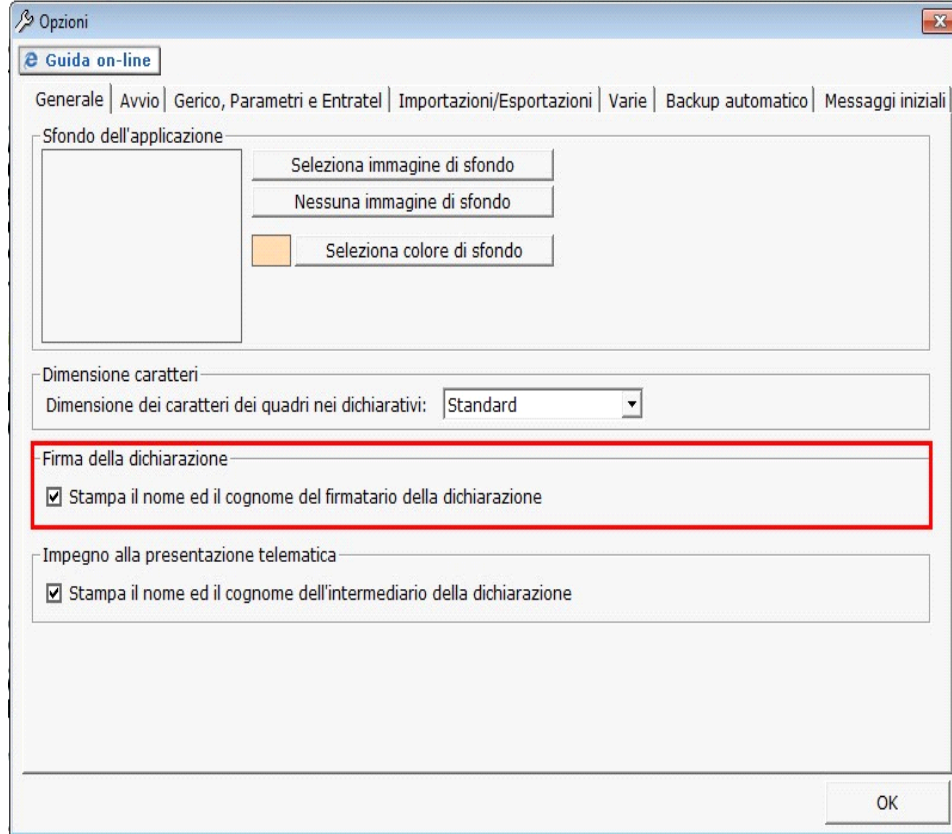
Opzioni

Guida on-line

Generale | Avvio | Gerico, Parametri e Entratel | Importazioni/Esportazioni | Varie | Backup automatico | Messaggi iniziali

Sfondo dell'applicazione

Seleziona immagine di sfondo

Nessuna immagine di sfondo

Seleziona colore di sfondo

Dimensione caratteri

Dimensione dei caratteri dei quadri nei dichiarativi: Standard

Firma della dichiarazione

☑ Stampa il nome ed il cognome del firmatario della dichiarazione

Impegno alla presentazione telematica

☑ Stampa il nome ed il cognome dell'intermediario della dichiarazione

OK